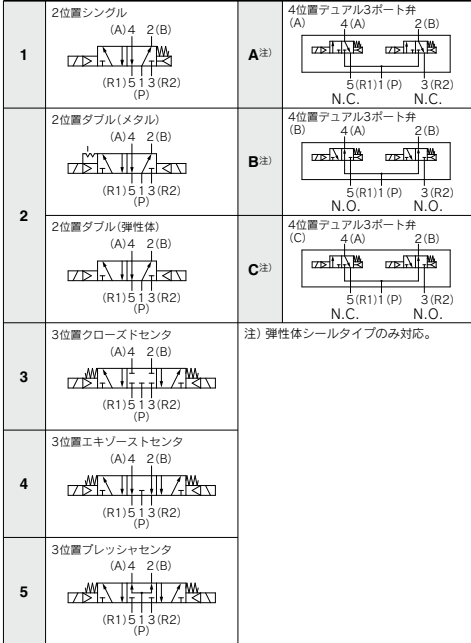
| | | | |
|---|---|---|---|
| **1** | 2位置シングル (A)4 2(B) (R1)5 1 3(R2) (P) | **A**注) | 4位置デュアル3ポート弁 (A) 4(A) 2(B) 5(R1)1(P) 3(R2) N.C. N.C. |
| **2** | 2位置ダブル(メタル) (A)4 2(B) (R1)5 1 3(R2) (P) | **B**注) | 4位置デュアル3ポート弁 (B) 4(A) 2(B) 5(R1)1(P) 3(R2) N.O. N.O. |
| | 2位置ダブル(弾性体) (A)4 2(B) (R1)5 1 3(R2) (P) | **C**注) | 4位置デュアル3ポート弁 (C) 4(A) 2(B) 5(R1)1(P) 3(R2) N.C. N.O. |
| **3** | 3位置クローズドセンタ (A)4 2(B) (R1)5 1 3(R2) (P) | 注) 弾性体シールタイプのみ対応。 | |
| **4** | 3位置エキゾーストセンタ (A)4 2(B) (R1)5 1 3(R2) (P) | | |
| **5** | 3位置プレッシャセンタ (A)4 2(B) (R1)5 1 3(R2) (P) | | |